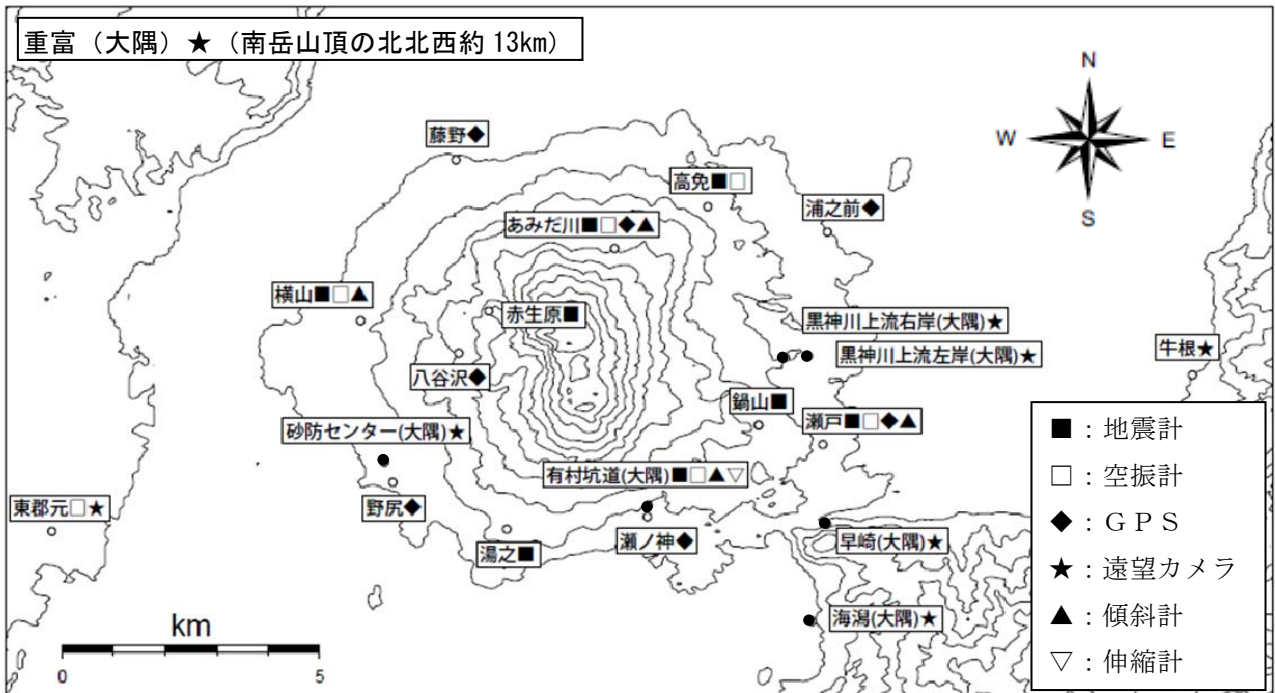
重富（大隅）★（南岳山頂の北北西約 13km）

N
W
E
S

藤野◆
高免■□
浦之前◆
あみだ川■□◆▲
横山■□▲
赤生原■
黒神川上流右岸(大隅)★
黒神川上流左岸(大隅)★
牛根★
八谷沢◆
鍋山■
瀬戸■□◆▲
砂防センター(大隅)★
有村坑道(大隅)■□▲▽
東郡元□★
野尻◆
瀬ノ神◆
早崎(大隅)★
湯之■
海潟(大隅)★

■：地震計
□：空振計
◆：ＧＰＳ
★：遠望カメラ
▲：傾斜計
▽：伸縮計

km
0
5